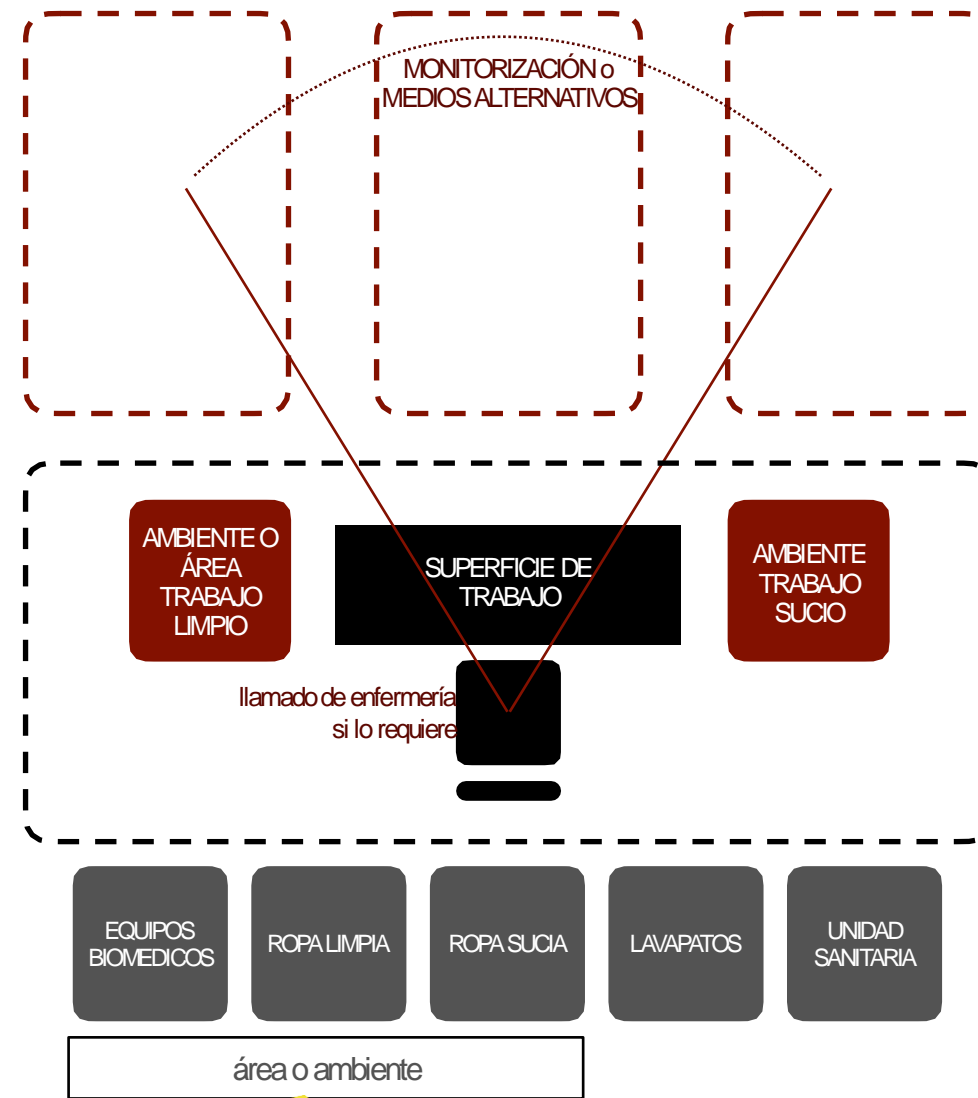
MONITORIZACIÓN o MEDIOS ALTERNATIVOS

AMBIENTE O ÁREA TRABAJO LIMPIO

SUPERFICIE DE TRABAJO

AMBIENTE TRABAJO SUCIO

llamado de enfermería si lo requiere

EQUIPOS BIOMEDICOS

ROPA LIMPIA

ROPA SUCIA

LAVAPATOS

UNIDAD SANITARIA

área o ambiente